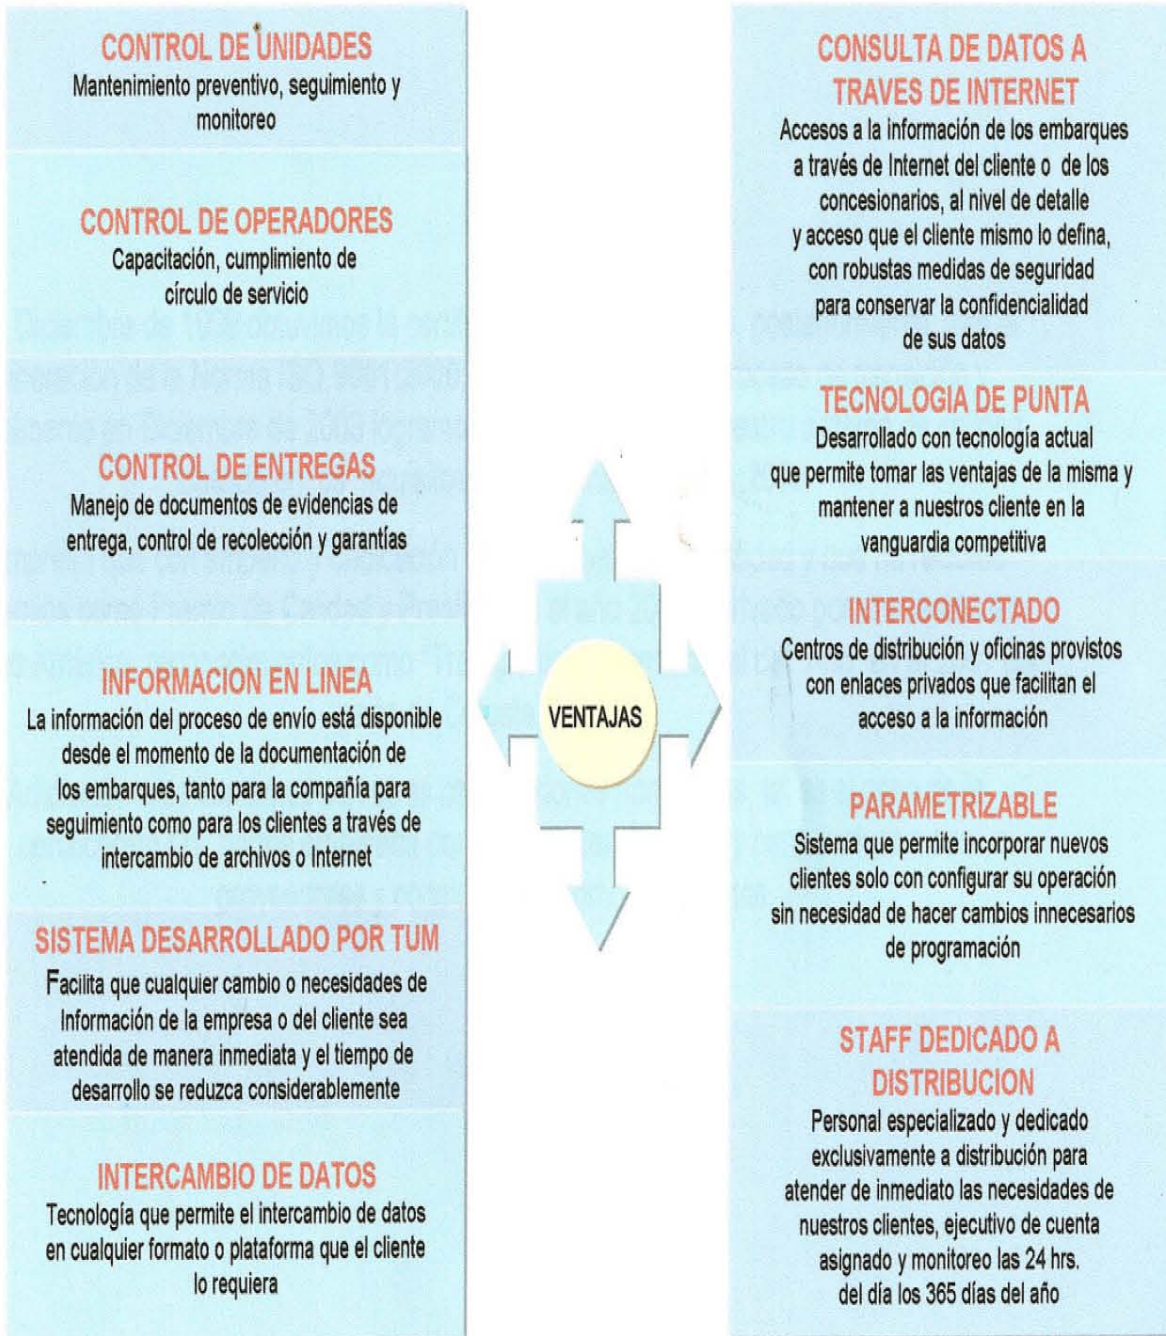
CONTROL DE UNIDADES
Mantenimiento preventivo, seguimiento y monitoreo

CONTROL DE OPERADORES
Capacitación, cumplimiento de círculo de servicio

CONTROL DE ENTREGAS
Manejo de documentos de evidencias de entrega, control de recolección y garantías

INFORMACION EN LINEA
La información del proceso de envío está disponible desde el momento de la documentación de los embarques, tanto para la compañía para seguimiento como para los clientes a través de intercambio de archivos o Internet

SISTEMA DESARROLLADO POR TUM
Facilita que cualquier cambio o necesidades de Información de la empresa o del cliente sea atendida de manera inmediata y el tiempo de desarrollo se reduzca considerablemente

INTERCAMBIO DE DATOS
Tecnología que permite el intercambio de datos en cualquier formato o plataforma que el cliente lo requiera

VENTAJAS

CONSULTA DE DATOS A TRAVES DE INTERNET
Accesos a la información de los embarques a través de Internet del cliente o de los concesionarios, al nivel de detalle y acceso que el cliente mismo lo defina, con robustas medidas de seguridad para conservar la confidencialidad de sus datos

TECNOLOGIA DE PUNTA
Desarrollado con tecnología actual que permite tomar las ventajas de la misma y mantener a nuestros cliente en la vanguardia competitiva

INTERCONECTADO
Centros de distribución y oficinas provistos con enlaces privados que facilitan el acceso a la información

PARAMETRIZABLE
Sistema que permite incorporar nuevos clientes solo con configurar su operación sin necesidad de hacer cambios innecesarios de programación

STAFF DEDICADO A DISTRIBUCION
Personal especializado y dedicado exclusivamente a distribución para atender de inmediato las necesidades de nuestros clientes, ejecutivo de cuenta asignado y monitoreo las 24 hrs. del día los 365 días del año